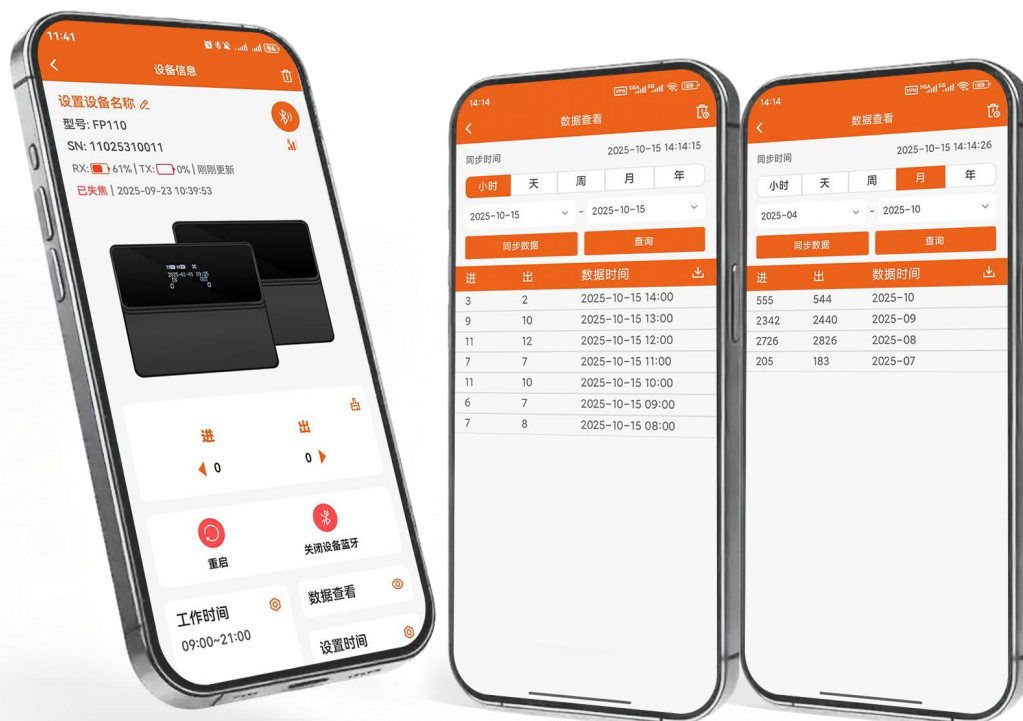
11:41

设备信息

设置设备名称

型号: FP110

SN: 11025310011

RX: 61% | TX: 0% | 刚刚更新

已失焦 | 2025-09-23 10:39:53

进

出

0

0

重启

关闭设备蓝牙

工作时间

09:00~21:00

数据查看

设置时间

14:14

数据查看

同步时间

2025-10-15 14:14:15

小时 天 周 月 年

2025-10-15 ~ 2025-10-15

同步数据

查询

| 进 | 出 | 数据时间 |
|---|---|---|
| 3 | 2 | 2025-10-15 14:00 |
| 9 | 10 | 2025-10-15 13:00 |
| 11 | 12 | 2025-10-15 12:00 |
| 7 | 7 | 2025-10-15 11:00 |
| 11 | 10 | 2025-10-15 10:00 |
| 6 | 7 | 2025-10-15 09:00 |
| 7 | 8 | 2025-10-15 08:00 |

14:14

数据查看

同步时间

2025-10-15 14:14:26

小时 天 周 月 年

2025-04 ~ 2025-10

同步数据

查询

| 进 | 出 | 数据时间 |
|---|---|---|
| 555 | 544 | 2025-10 |
| 2342 | 2440 | 2025-09 |
| 2726 | 2826 | 2025-08 |
| 205 | 183 | 2025-07 |